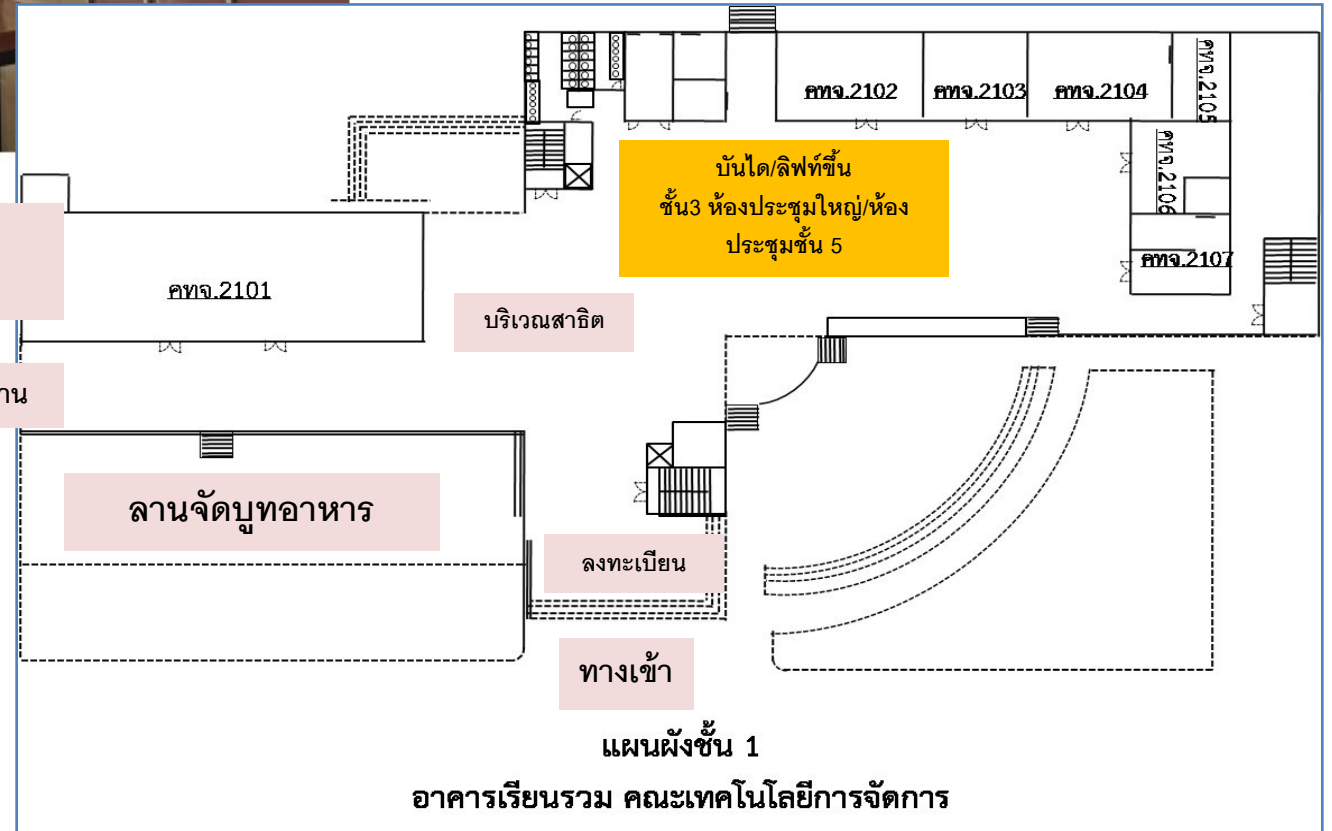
คทจ.2102

คทจ.2103

คทจ.2104

คทจ.2105

คทจ.2106

คทจ.2107

บันได/ลิฟท์ขึ้น ชั้น3 ห้องประชุมใหญ่/ห้องประชุมชั้น 5

คทจ.2101

บริเวณสาธิต

าน

ลานจัดบูทอาหาร

ลงทะเบียน

ทางเข้า

แผนผังชั้น 1

อาคารเรียนรวม คณะเทคโนโลยีการจัดการ